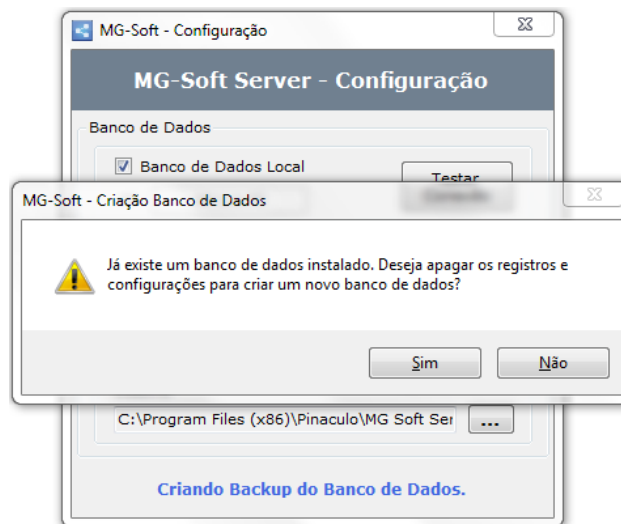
MG-Soft - Configuração

MG-Soft Server - Configuração

Banco de Dados

Banco de Dados Local

Testar

MG-Soft - Criação Banco de Dados

Já existe um banco de dados instalado. Deseja apagar os registros e configurações para criar um novo banco de dados?

Sim

Não

C:\Program Files (x86)\Pinaculo\MG Soft Ser

...

Criando Backup do Banco de Dados.